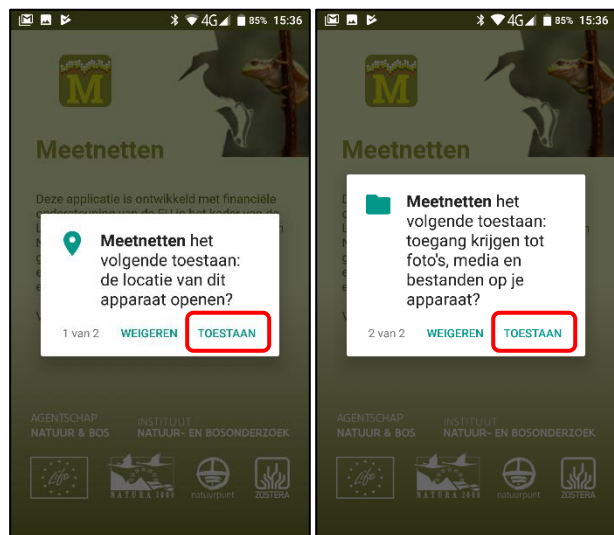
4G 85% 15:36

M

Meetnetten

Deze applicatie is ontwikkeld met financiële ondersteuning van de EU in het kader van de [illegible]

Meetnetten het volgende toestaan: de locatie van dit apparaat openen?

1 van 2 WEIGEREN TOESTAAN

AGENTSCHAP NATUUR & BOS

INSTITUUT NATUUR- EN BOSONDERZOEK

Life

NATURA 2000

natuurpunt

ZOSTERA

4G 85% 15:36

M

Meetnetten

Meetnetten het volgende toestaan: toegang krijgen tot foto's, media en bestanden op je apparaat?

2 van 2 WEIGEREN TOESTAAN

AGENTSCHAP NATUUR & BOS

INSTITUUT NATUUR- EN BOSONDERZOEK

Life

NATURA 2000

natuurpunt

ZOSTERA